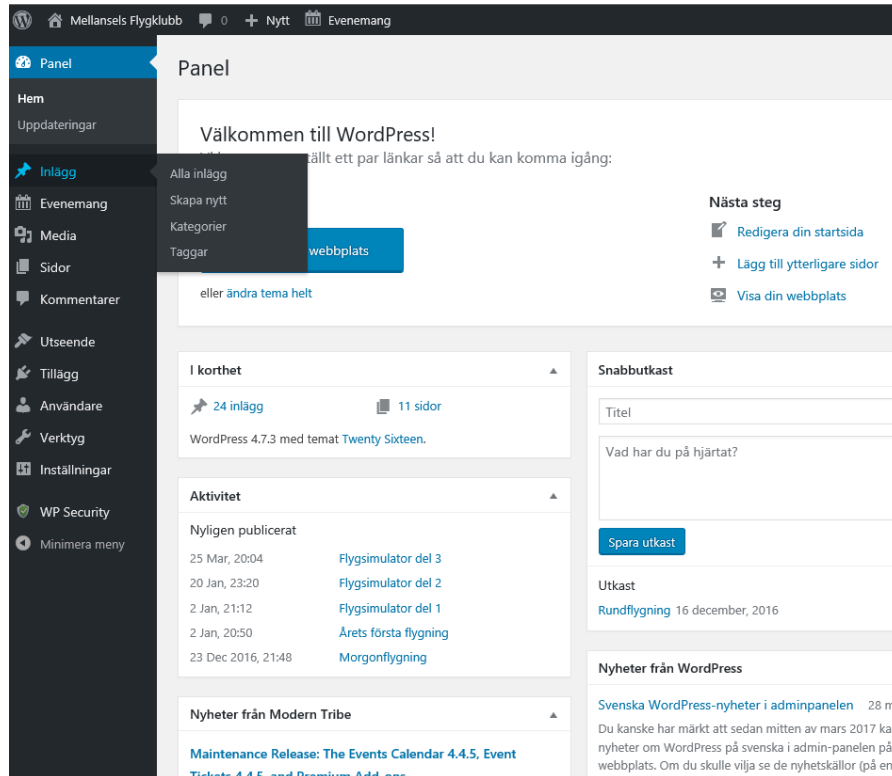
Mellansels Flygklubb 0 + Nytt Evenemang

Panel

Hem
Uppdateringar

Inlägg
Evenemang
Media
Sidor
Kommentarer
Utseende
Tillägg
Användare
Verktyg
Inställningar
WP Security
Minimera meny

Alla inlägg
Skapa nytt
Kategorier
Taggar

Panel

Välkommen till WordPress!

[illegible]ställt ett par länkar så att du kan komma igång:

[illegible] webbplats

eller ändra tema helt

Nästa steg

Redigera din startsida
Lägg till ytterligare sidor
Visa din webbplats

I korthet

24 inlägg
11 sidor

WordPress 4.7.3 med temat Twenty Sixteen.

Aktivitet

Nyligen publicerat

| | |
|---|---|
| 25 Mar, 20:04 | Flygsimulator del 3 |
| 20 Jan, 23:20 | Flygsimulator del 2 |
| 2 Jan, 21:12 | Flygsimulator del 1 |
| 2 Jan, 20:50 | Årets första flygning |
| 23 Dec 2016, 21:48 | Morgonflygning |

Nyheter från Modern Tribe

Maintenance Release: The Events Calendar 4.4.5, Event Tickets 4.4.5, and Premium Add-ons

Snabbutkast

Titel

Vad har du på hjärtat?

Spara utkast

Utkast

Rundflygning 16 december, 2016

Nyheter från WordPress

Svenska WordPress-nyheter i adminpanelen 28 m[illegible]

Du kanske har märkt att sedan mitten av mars 2017 ka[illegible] nyheter om WordPress på svenska i admin-panelen på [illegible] webbplats. Om du skulle vilja se de nyhetskällor (på en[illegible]